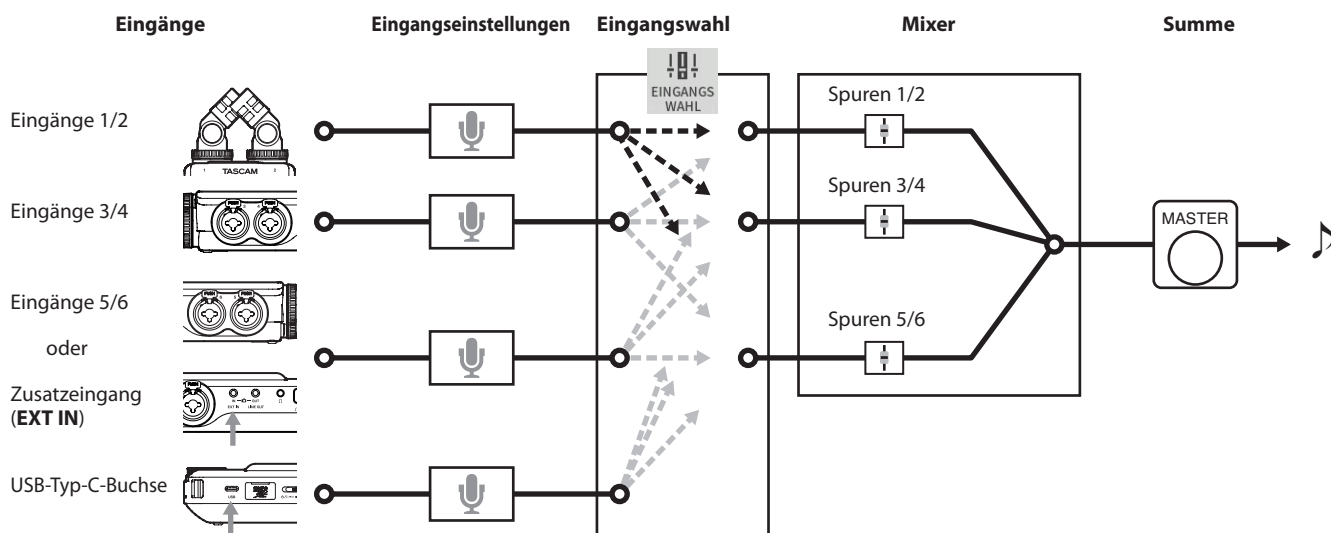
Eingänge

Eingangseinstellungen

Eingangswahl

Mixer

Summe

EINGANGS WAHL

Eingänge 1/2

TASCAM

Eingänge 3/4

Eingänge 5/6

oder

Zusatzeingang (**EXT IN**)

EXT IN

LINE OUT

USB-Typ-C-Buchse

USB

Spuren 1/2

Spuren 3/4

Spuren 5/6

MASTER